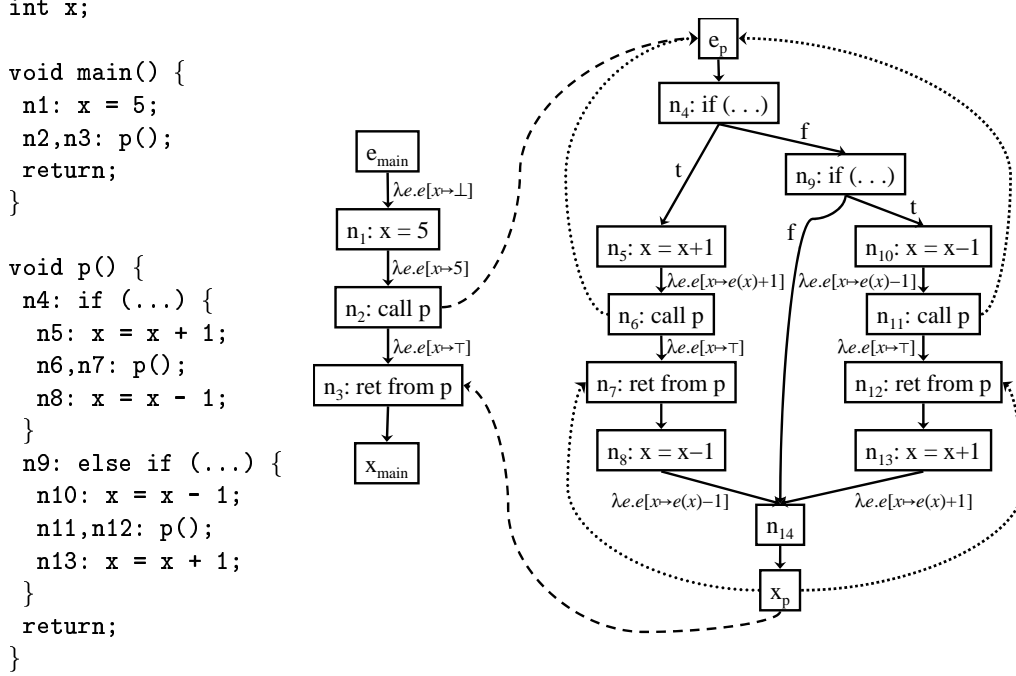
int x;

void main() {
 n1: x = 5;
 n2,n3: p();
 return;
}

void p() {
 n4: if (...) {
  n5: x = x + 1;
  n6,n7: p();
  n8: x = x - 1;
 }
 n9: else if (...) {
  n10: x = x - 1;
  n11,n12: p();
  n13: x = x + 1;
 }
 return;
}

$e_{main}$
$\lambda e.e[x \mapsto \bot]$
$n_1$: x = 5
$\lambda e.e[x \mapsto 5]$
$n_2$: call p
$\lambda e.e[x \mapsto \top]$
$n_3$: ret from p
$x_{main}$

$e_p$
$n_4$: if (. . .)
t
f
$n_9$: if (. . .)
f
t
$n_5$: x = x+1
$\lambda e.e[x \mapsto e(x)+1]$
$n_6$: call p
$\lambda e.e[x \mapsto \top]$
$n_7$: ret from p
$n_8$: x = x–1
$\lambda e.e[x \mapsto e(x)-1]$
$n_{10}$: x = x–1
$\lambda e.e[x \mapsto e(x)-1]$
$n_{11}$: call p
$\lambda e.e[x \mapsto \top]$
$n_{12}$: ret from p
$n_{13}$: x = x+1
$\lambda e.e[x \mapsto e(x)+1]$
$n_{14}$
$x_p$